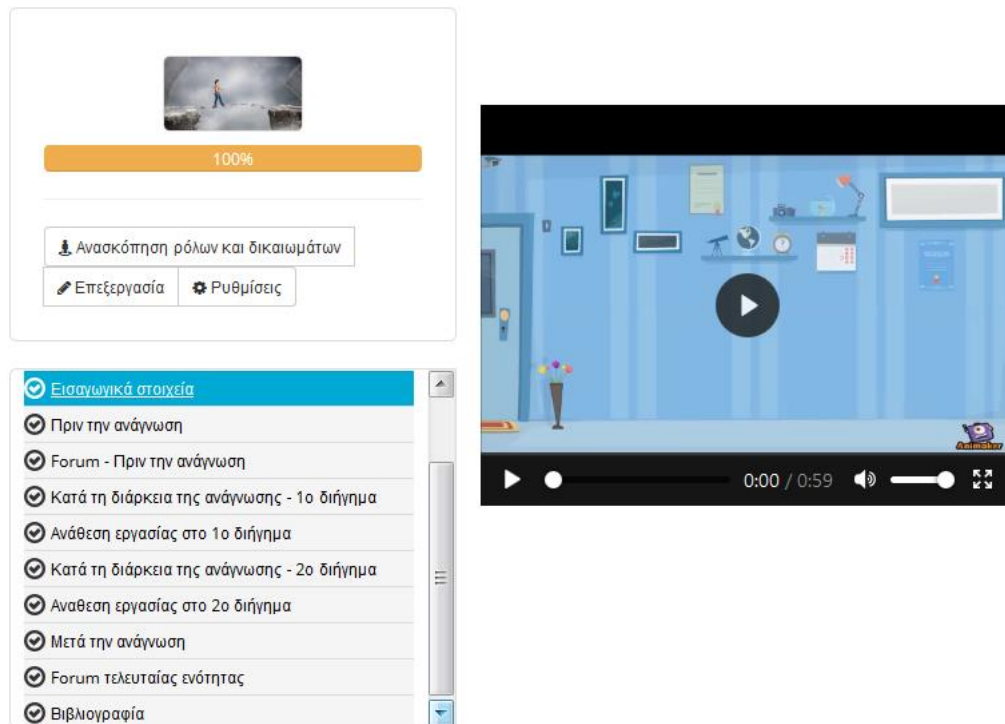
100%

Ανασκόπηση ρόλων και δικαιωμάτων

Επεξεργασία

Ρυθμίσεις

Εισαγωγικά στοιχεία

Πριν την ανάγνωση

Forum - Πριν την ανάγνωση

Κατά τη διάρκεια της ανάγνωσης - 1ο διήγημα

Ανάθεση εργασίας στο 1ο διήγημα

Κατά τη διάρκεια της ανάγνωσης - 2ο διήγημα

Αναθεση εργασίας στο 2ο διήγημα

Μετά την ανάγνωση

Forum τελευταίας ενότητας

Βιβλιογραφία

Animaker

0:00 / 0:59